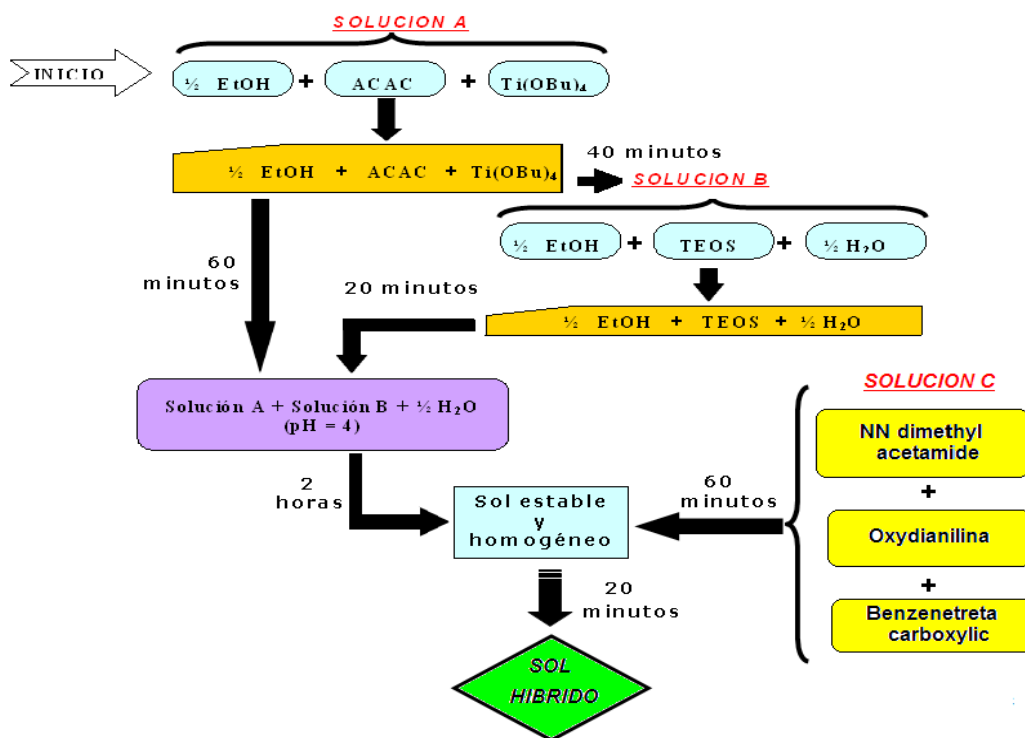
SOLUCION A

INICIO

½ EtOH + ACAC + Ti(OBu)$_4$

½ EtOH + ACAC + Ti(OBu)$_4$

40 minutos

SOLUCION B

½ EtOH + TEOS + ½ H$_2$O

60 minutos

20 minutos

½ EtOH + TEOS + ½ H$_2$O

Solución A + Solución B + ½ H$_2$O (pH = 4)

SOLUCION C

NN dimethyl acetamide

+

Oxydianilina

+

Benzenetreta carboxylic

2 horas

Sol estable y homogéneo

60 minutos

20 minutos

SOL HIBRIDO